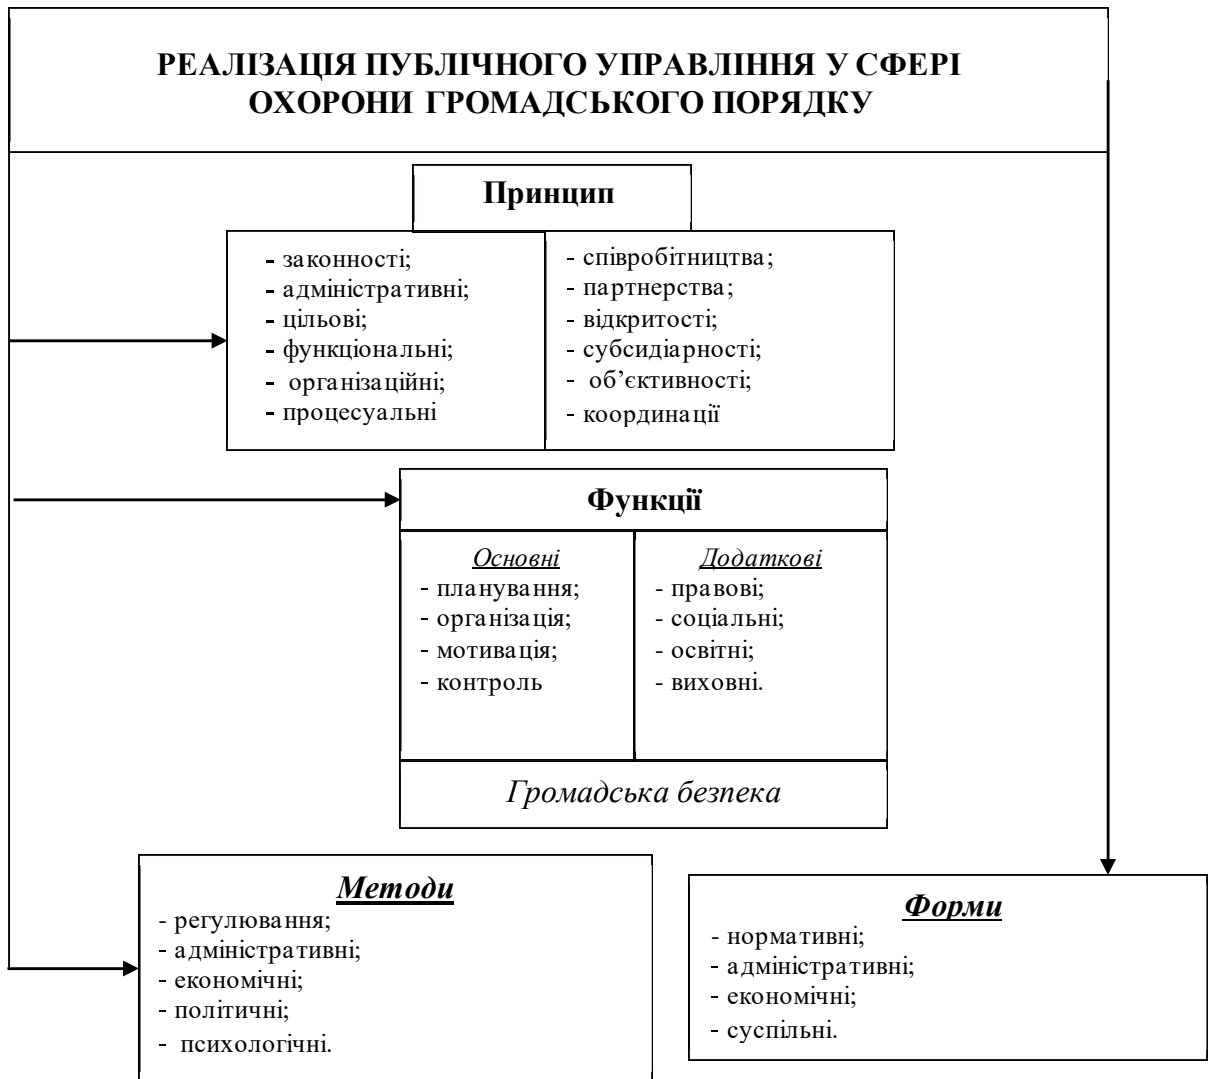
РЕАЛІЗАЦІЯ ПУБЛІЧНОГО УПРАВЛІННЯ У СФЕРІ ОХОРОНИ ГРОМАДСЬКОГО ПОРЯДКУ

Принцип

- законності;
- адміністративні;
- цільові;
- функціональні;
- організаційні;
- процесуальні

- співробітництва;
- партнерства;
- відкритості;
- субсидіарності;
- об'єктивності;
- координації

Функції

Основні
- планування;
- організація;
- мотивація;
- контроль

Додаткові
- правові;
- соціальні;
- освітні;
- виховні.

Громадська безпека

Методи
- регулювання;
- адміністративні;
- економічні;
- політичні;
- психологічні.

Форми
- нормативні;
- адміністративні;
- економічні;
- суспільні.